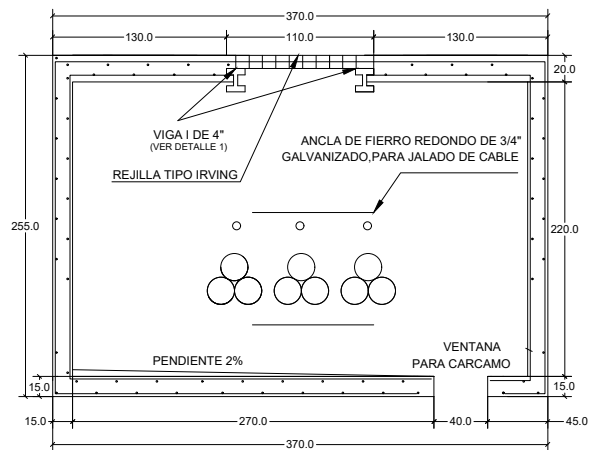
370.0

130.0
110.0
130.0

20.0

VIGA I DE 4"
(VER DETALLE 1)

REJILLA TIPO IRVING

ANCLA DE FIERRO REDONDO DE 3/4"
GALVANIZADO,PARA JALADO DE CABLE

255.0

220.0

PENDIENTE 2%

VENTANA
PARA CARCAMO

15.0
15.0

15.0
270.0
40.0
45.0

370.0